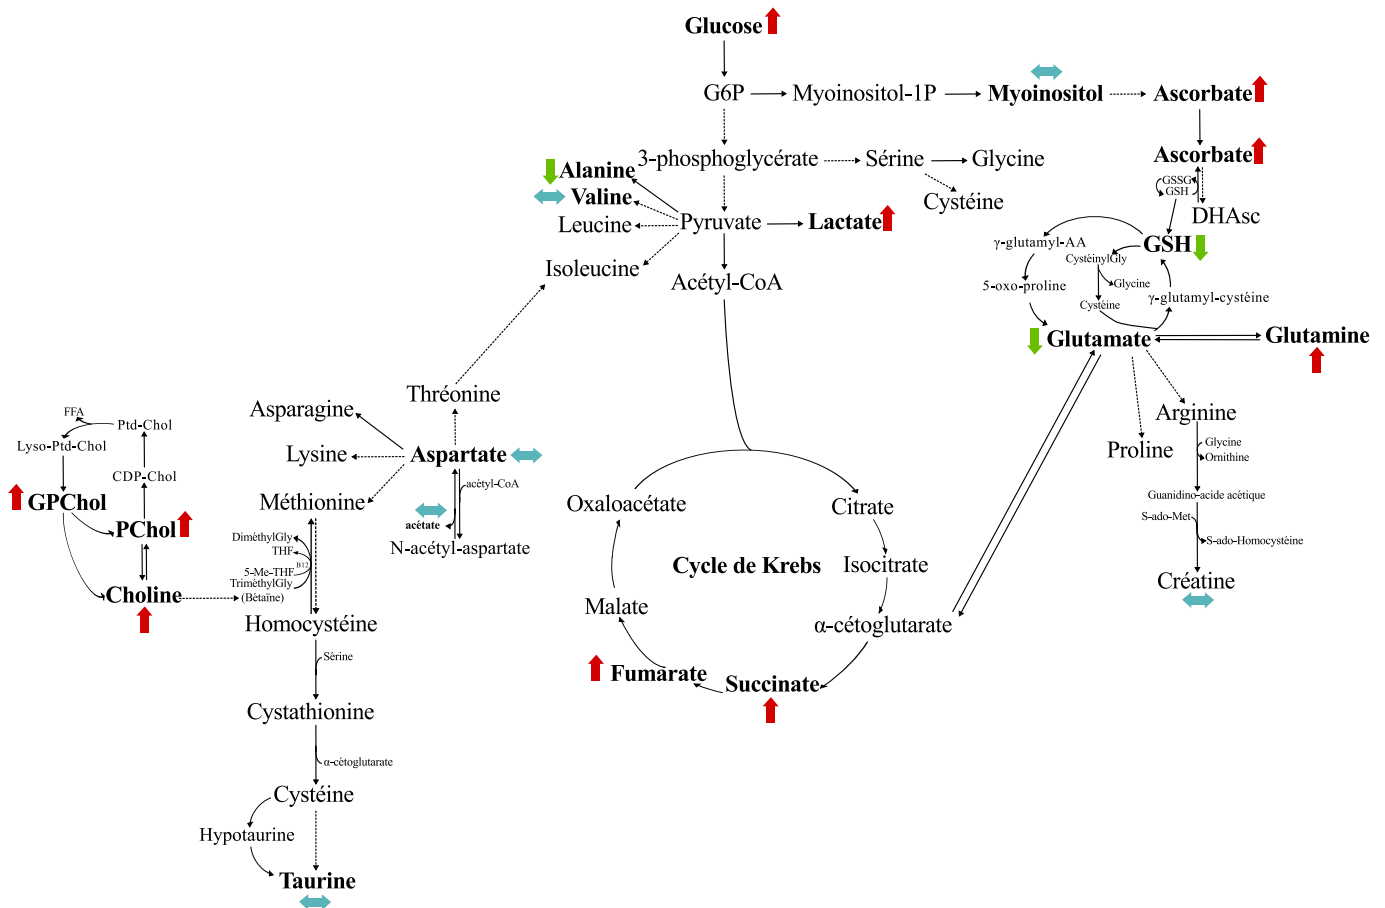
Glucose

G6P Myoinositol-1P Myoinositol Ascorbate

Ascorbate

GSSG
GSH
DHAsc

3-phosphoglycérate Sérine Glycine

Cystéine

Alanine
Valine
Leucine
Pyruvate Lactate
Isoleucine
Acétyl-CoA

γ-glutamyl-AA
GSH
CystéinylGly
Glycine
Cystéine
5-oxo-proline
γ-glutamyl-cystéine
Glutamate Glutamine

Arginine
Proline
Glycine
Ornithine
Guanidino-acide acétique
S-ado-Met
S-ado-Homocystéine
Créatine

Thréonine
Asparagine
Lysine
Aspartate
acétyl-CoA
acétate
N-acétyl-aspartate
Méthionine

FFA
Ptd-Chol
Lyso-Ptd-Chol
CDP-Chol
GPChol
PChol
Choline
DiméthylGly
THF
5-Me-THF
B12
TriméthylGly
(Bétaïne)
Homocystéine
Sérine
Cystathionine
α-cétoglutarate
Cystéine
Hypotaurine
Taurine

Oxaloacétate
Citrate
Cycle de Krebs
Isocitrate
Malate
α-cétoglutarate
Fumarate
Succinate